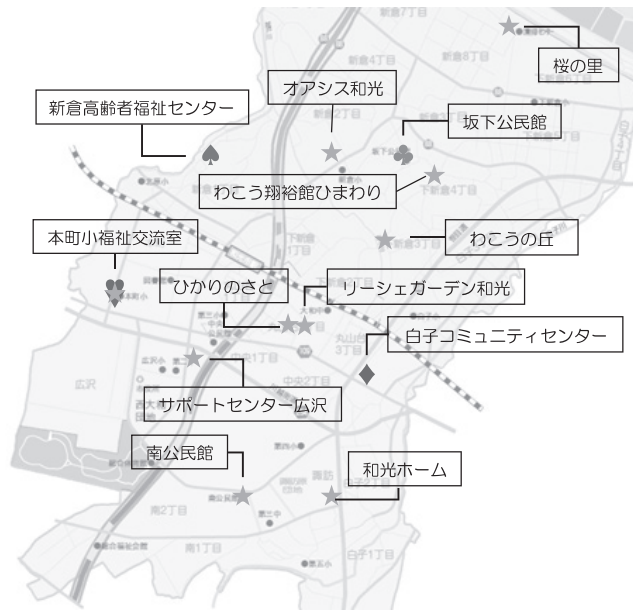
桜の里

オアシス和光

新倉高齢者福祉センター

坂下公民館

わこう翔裕館ひまわり

わこうの丘

本町小福祉交流室

ひかりのさと

リーシェガーデン和光

白子コミュニティセンター

サポートセンター広沢

広沢

南公民館

和光ホーム

南2丁目

南1丁目

白子1丁目

中央1丁目

中央2丁目

丸山台3丁目

下新倉4丁目

新倉7丁目

新倉4丁目